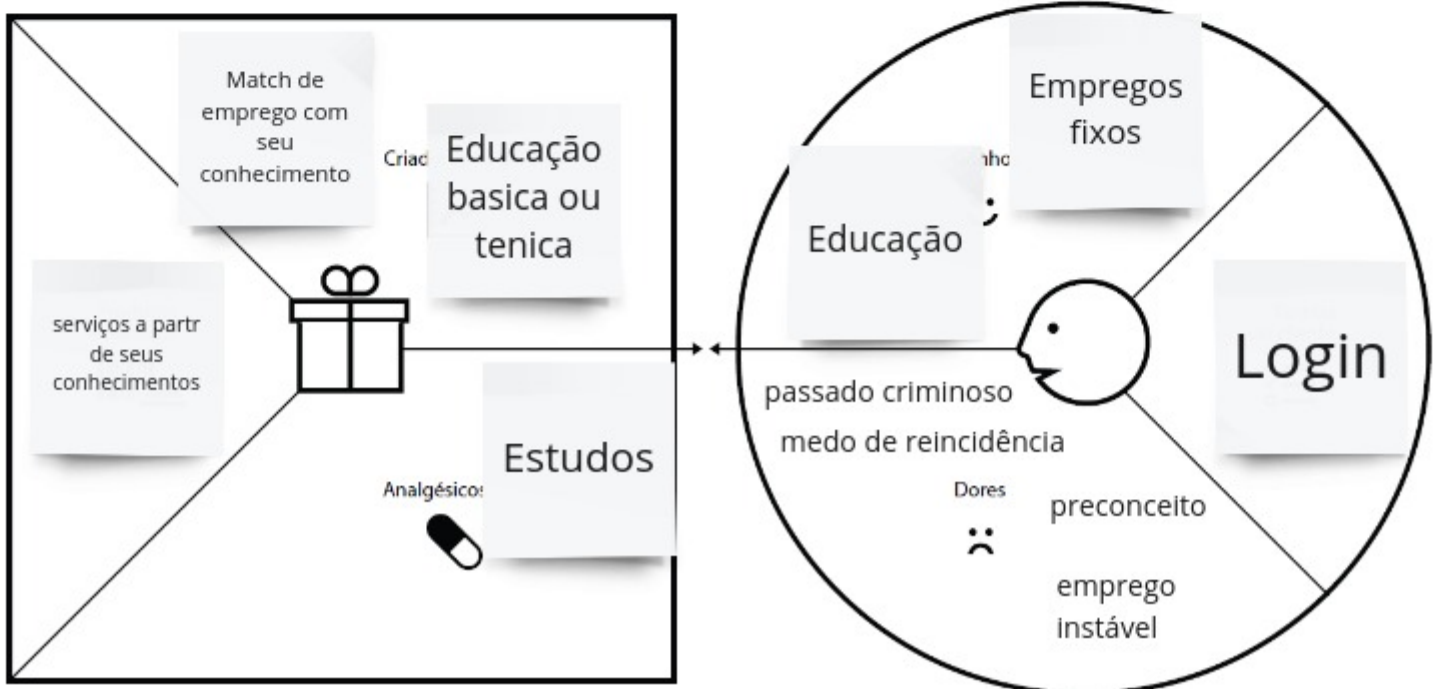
Match de emprego com seu conhecimento

Criad

Educação basica ou tenica

serviços a partr de seus conhecimentos

Analgésicos

Estudos

Educação

nho

Empregos fixos

Login

passado criminoso

medo de reincidência

Dores

preconceito

emprego instável